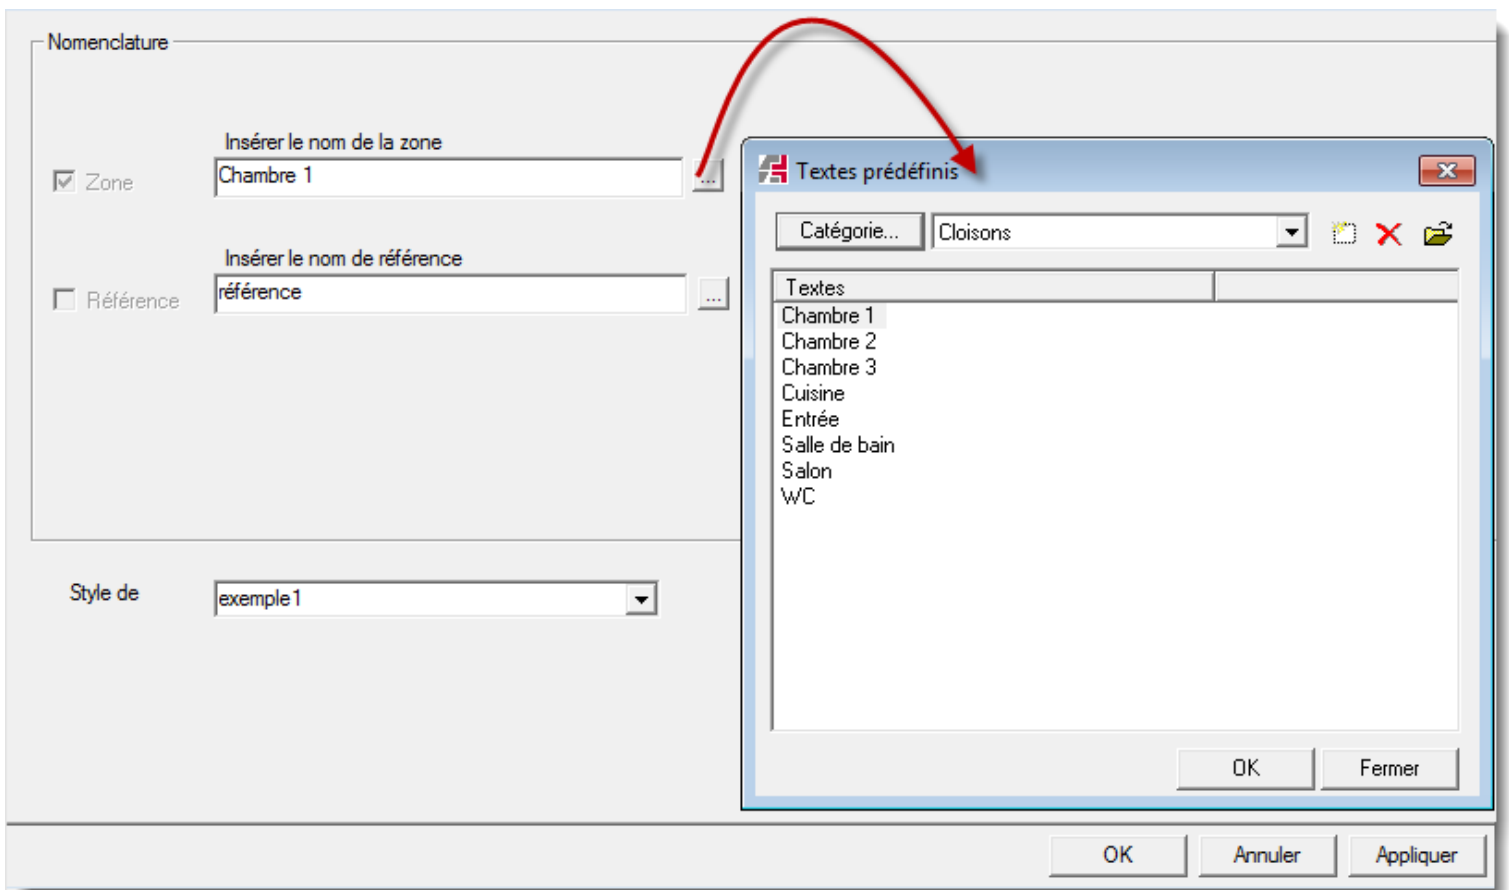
Nomenclature

Insérer le nom de la zone

Zone

Chambre 1

...

Insérer le nom de référence

Référence

référence

...

Style de

exemple1

Textes prédéfinis

Catégorie...

Cloisons

| Textes | |
|---|---|
| Chambre 1 | |
| Chambre 2 | |
| Chambre 3 | |
| Cuisine | |
| Entrée | |
| Salle de bain | |
| Salon | |
| WC | |

OK

Fermer

OK

Annuler

Appliquer